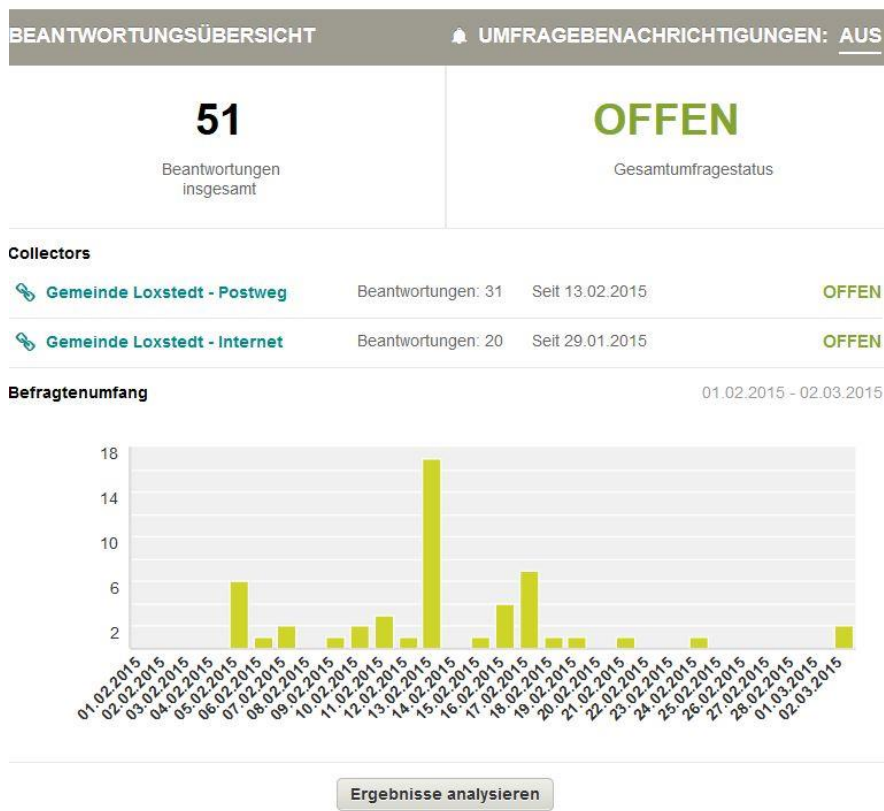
BEANTWORTUNGSÜBERSICHT

UMFRAGEBENACHRICHTIGUNGEN: AUS

51

Beantwortungen insgesamt

OFFEN

Gesamtumfragestatus

Collectors

Gemeinde Loxstedt - Postweg Beantwortungen: 31 Seit 13.02.2015 OFFEN

Gemeinde Loxstedt - Internet Beantwortungen: 20 Seit 29.01.2015 OFFEN

Befragtenumfang

01.02.2015 - 02.03.2015

18
14
10
6
2

01.02.2015 02.02.2015 03.02.2015 04.02.2015 05.02.2015 06.02.2015 07.02.2015 08.02.2015 09.02.2015 10.02.2015 11.02.2015 12.02.2015 13.02.2015 14.02.2015 15.02.2015 16.02.2015 17.02.2015 18.02.2015 19.02.2015 20.02.2015 21.02.2015 22.02.2015 23.02.2015 24.02.2015 25.02.2015 26.02.2015 27.02.2015 28.02.2015 01.03.2015 02.03.2015

Ergebnisse analysieren